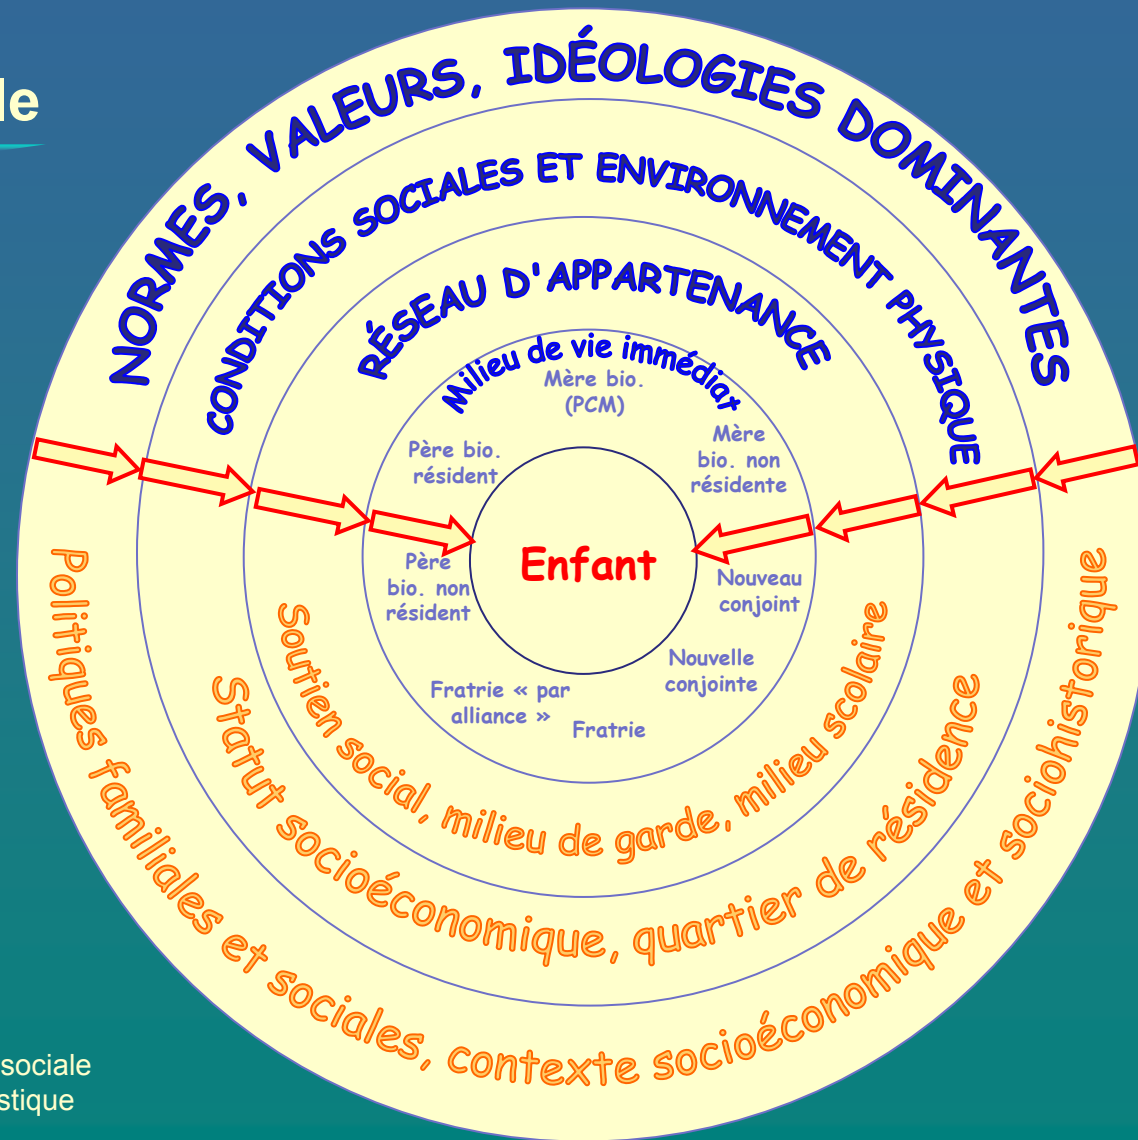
le

NORMES, VALEURS, IDÉOLOGIES DOMINANTES

CONDITIONS SOCIALES ET ENVIRONNEMENT PHYSIQUE

RÉSEAU D'APPARTENANCE

Milieu de vie immédiat

Mère bio. (PCM)

Père bio. résident

Mère bio. non résidente

Enfant

Père bio. non résident

Nouveau conjoint

Nouvelle conjointe

Fratrie « par alliance »

Fratrie

Soutien social, milieu de garde, milieu scolaire

Statut socioéconomique, quartier de résidence

Politiques familiales et sociales, contexte socioéconomique et sociohistorique

sociale
stique